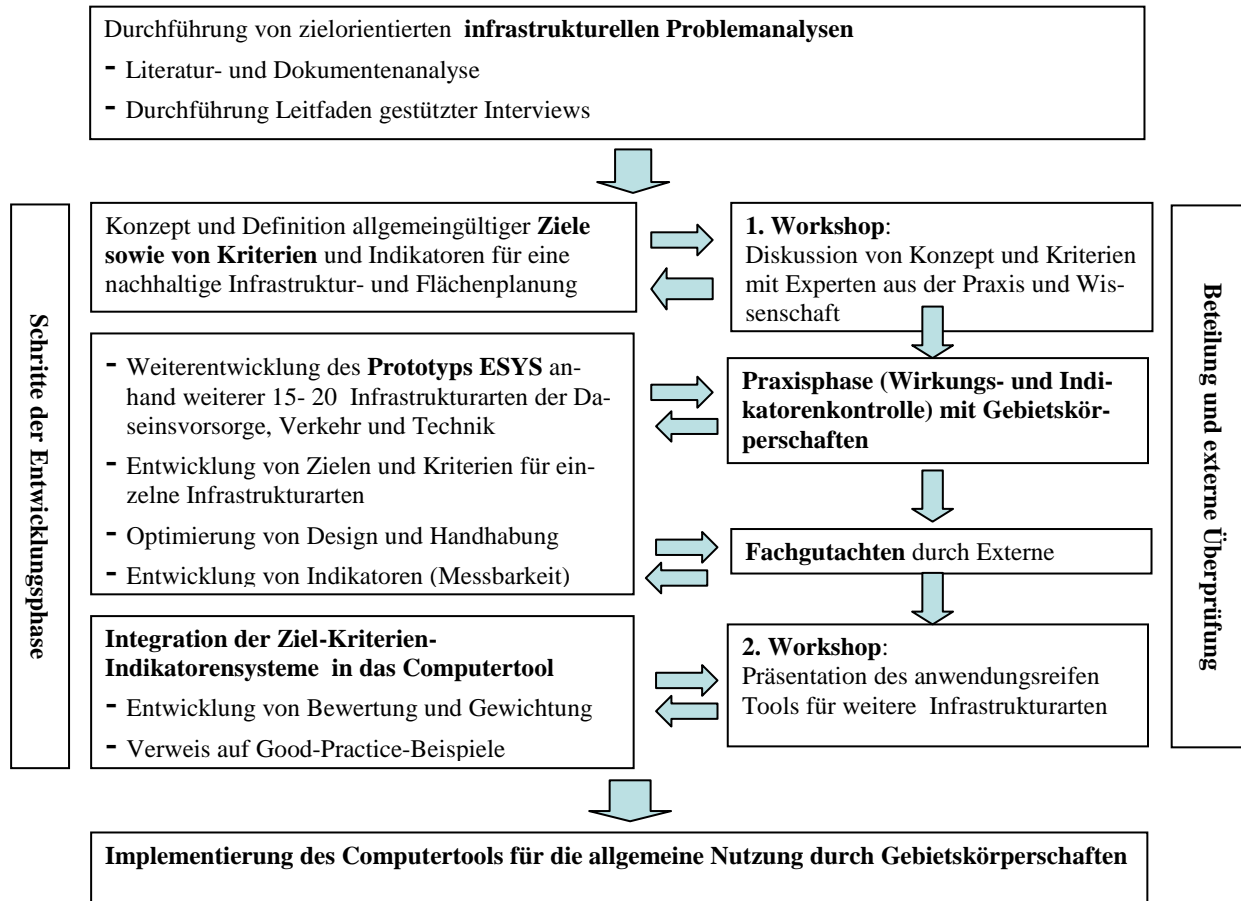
Durchführung von zielorientierten **infrastrukturellen Problemanalysen**

- Literatur- und Dokumentenanalyse
- Durchführung Leitfaden gestützter Interviews

Schritte der Entwicklungsphase

Konzept und Definition allgemeingültiger **Ziele sowie von Kriterien** und Indikatoren für eine nachhaltige Infrastruktur- und Flächenplanung

**1. Workshop**:
Diskussion von Konzept und Kriterien mit Experten aus der Praxis und Wissenschaft

- Weiterentwicklung des **Prototyps ESYS** anhand weiterer 15- 20 Infrastrukturarten der Daseinsvorsorge, Verkehr und Technik
- Entwicklung von Zielen und Kriterien für einzelne Infrastrukturarten
- Optimierung von Design und Handhabung
- Entwicklung von Indikatoren (Messbarkeit)

**Praxisphase (Wirkungs- und Indikatorenkontrolle) mit Gebietskörperschaften**

**Fachgutachten** durch Externe

**Integration der Ziel-Kriterien-Indikatorensysteme in das Computertool**

- Entwicklung von Bewertung und Gewichtung
- Verweis auf Good-Practice-Beispiele

**2. Workshop**:
Präsentation des anwendungsreifen Tools für weitere Infrastrukturarten

Beteilung und externe Überprüfung

**Implementierung des Computertools für die allgemeine Nutzung durch Gebietskörperschaften**